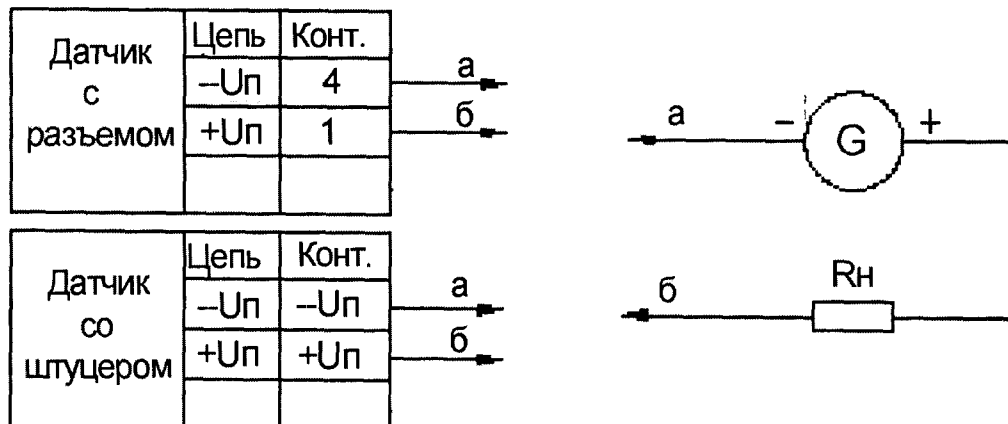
| Датчик с разъемом | Цепь | Конт. |
|---|---|---|
| | –Uп | 4 |
| | +Uп | 1 |
| | | |

а
б

а – G +

| Датчик со штуцером | Цепь | Конт. |
|---|---|---|
| | –Uп | –Uп |
| | +Uп | +Uп |
| | | |

а
б

б Rн